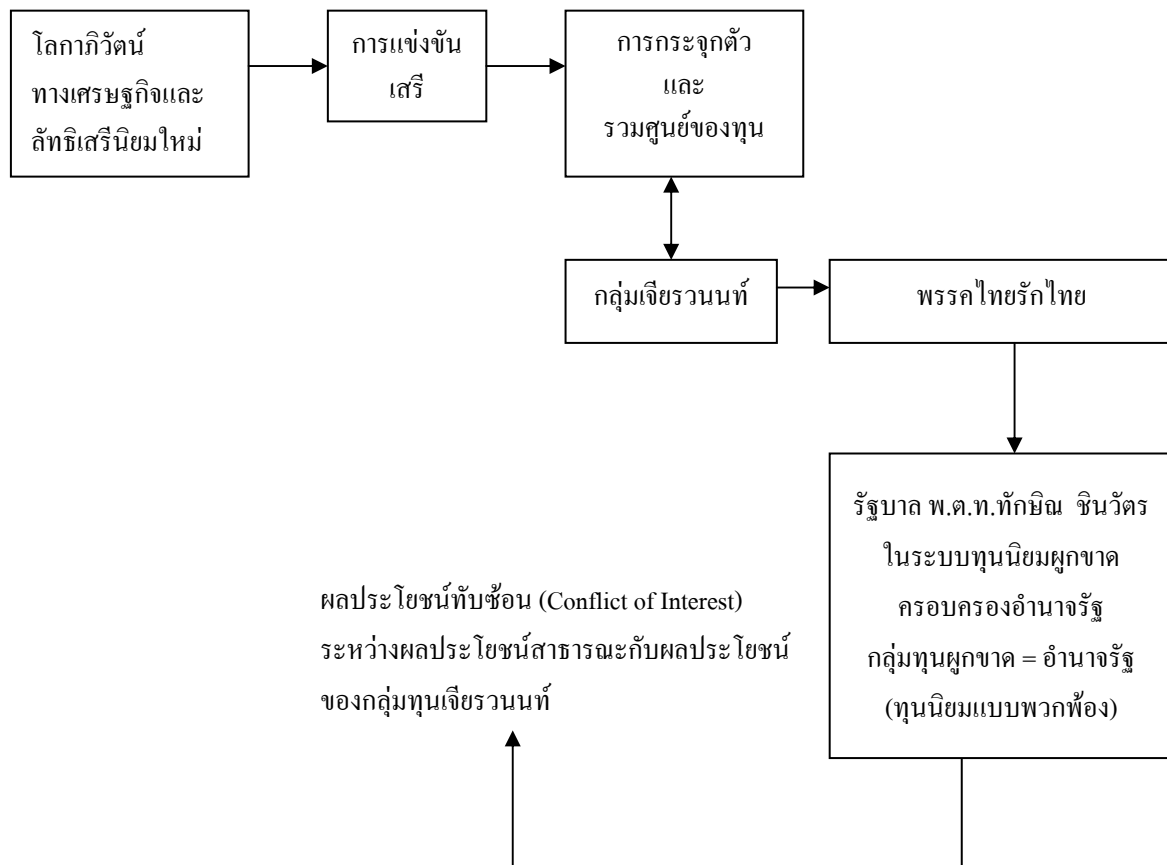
โลกาภิวัตน์ทางเศรษฐกิจและลัทธิเสรีนิยมใหม่

การแข่งขันเสรี

การกระจุกตัว
และ
รวมศูนย์ของทุน

กลุ่มเจียรวนนท์

พรรคไทยรักไทย

รัฐบาล พ.ต.ท.ทักษิณ ชินวัตร
ในระบบทุนนิยมผูกขาด
ครอบครองอำนาจรัฐ
กลุ่มทุนผูกขาด = อำนาจรัฐ
(ทุนนิยมแบบพวกพ้อง)

ผลประโยชน์ทับซ้อน (Conflict of Interest)
ระหว่างผลประโยชน์สาธารณะกับผลประโยชน์
ของกลุ่มทุนเจียรวนนท์